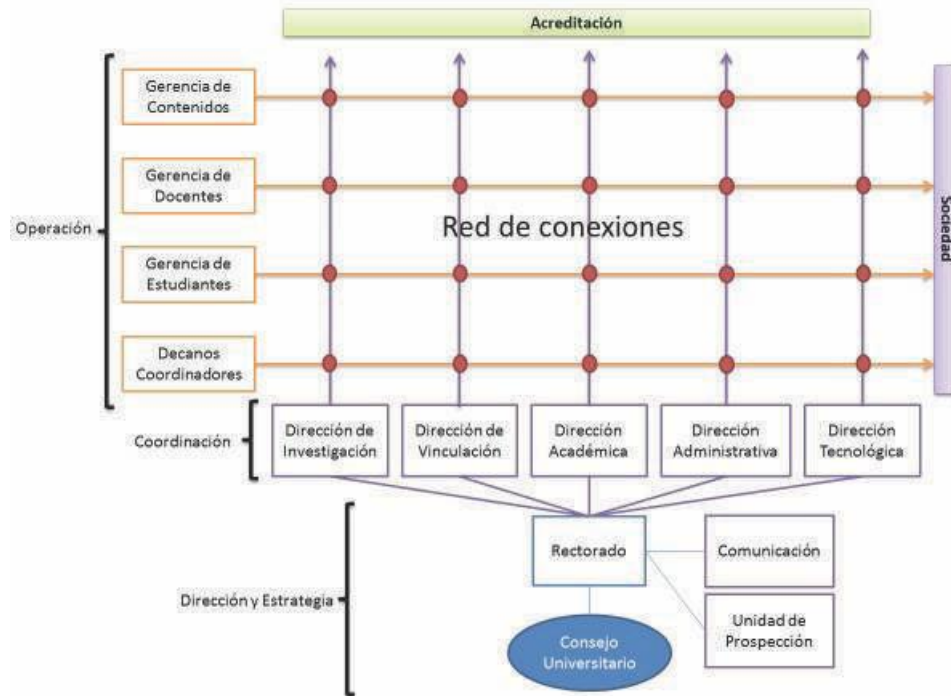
Acreditación

Operación

Gerencia de Contenidos

Gerencia de Docentes

Gerencia de Estudiantes

Decanos Coordinadores

Red de conexiones

Sociedad

Coordinación

Dirección de Investigación

Dirección de Vinculación

Dirección Académica

Dirección Administrativa

Dirección Tecnológica

Dirección y Estrategia

Rectorado

Comunicación

Unidad de Prospección

Consejo Universitario